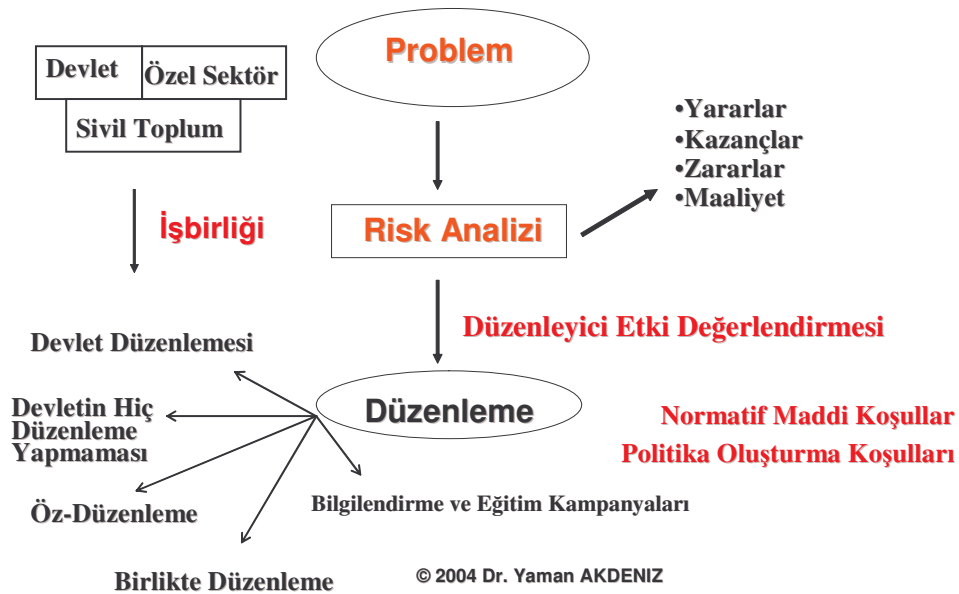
Devlet
Özel Sektör
Sivil Toplum

Problem

•Yararlar
•Kazançlar
•Zararlar
•Maaliyet

İşbirliği

Risk Analizi

Düzenleyici Etki Değerlendirmesi

Devlet Düzenlemesi

Devletin Hiç Düzenleme Yapmaması

Düzenleme

Normatif Maddi Koşullar

Politika Oluşturma Koşulları

Öz-Düzenleme

Bilgilendirme ve Eğitim Kampanyaları

Birlikte Düzenleme

© 2004 Dr. Yaman AKDENIZ